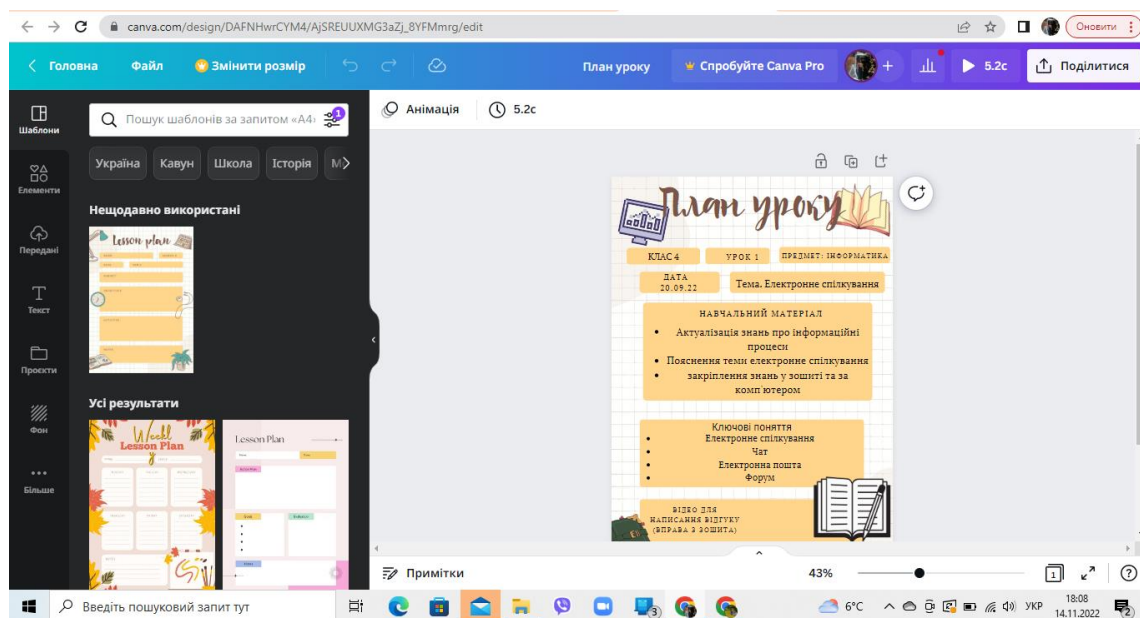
canva.com/design/DAFNHwrCYM4/AjSREUUXMG3aZj_8YFMmrg/edit

Оновити

Головна Файл Змінити розмір План уроку Спробуйте Canva Pro 5.2с Поділитися

Шаблони
Елементи
Передані
Текст
Проєкти
Фон
Більше

Пошук шаблонів за запитом «А4»

Україна Кавун Школа Історія М

Нещодавно використані

Lesson plan

Усі результати

Weekly Lesson Plan

Lesson Plan

Анімація 5.2с

План уроку

КЛАС 4

УРОК 1

ПРЕДМЕТ: ІНФОРМАТИКА

ДАТА 20.09.22

Тема. Електронне спілкування

НАВЧАЛЬНИЙ МАТЕРІАЛ

- Актуалізація знань про інформаційні процеси
- Пояснення теми електронне спілкування
- закріплення знань у зошиті та за комп'ютером

Ключові поняття
- Електронне спілкування
- Чат
- Електронна пошта
- Форум

ВІДЕО ДЛЯ НАПИСАННЯ ВІДГУКУ (ВПРАВА З ЗОШИТА)

Примітки 43%

Введіть пошуковий запит тут

6°C УКР 18:08 14.11.2022